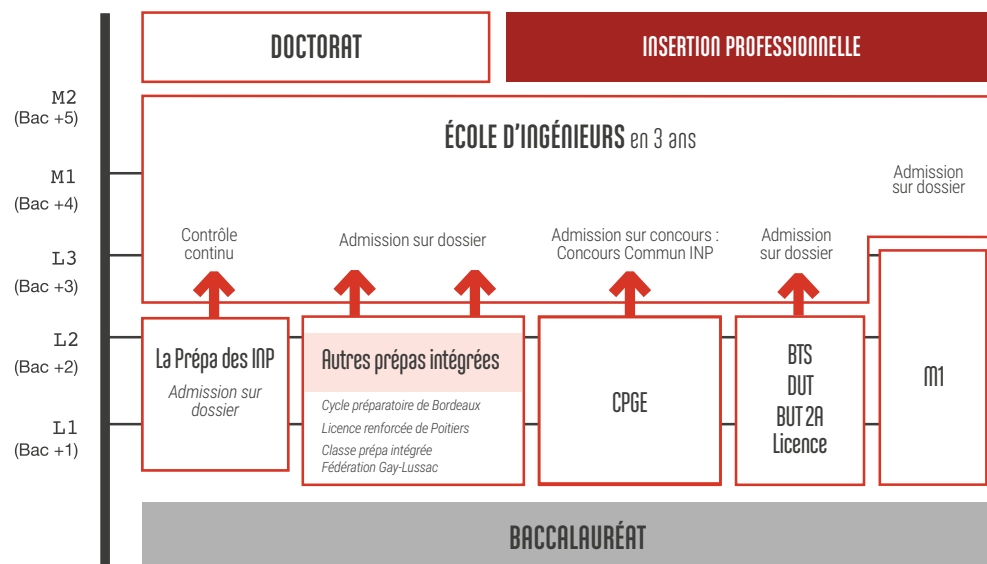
M2
(Bac +5)

M1
(Bac +4)

L3
(Bac +3)

L2
(Bac +2)

L1
(Bac +1)

DOCTORAT

INSERTION PROFESSIONNELLE

ÉCOLE D'INGÉNIEURS en 3 ans

Admission sur dossier

Contrôle continu

Admission sur dossier

Admission sur concours : Concours Commun INP

Admission sur dossier

La Prépa des INP

Admission sur dossier

Autres prépas intégrées

Cycle préparatoire de Bordeaux

Licence renforcée de Poitiers

Classe prépa intégrée Fédération Gay-Lussac

CPGE

BTS
DUT
BUT 2A
Licence

M1

BACCALAURÉAT